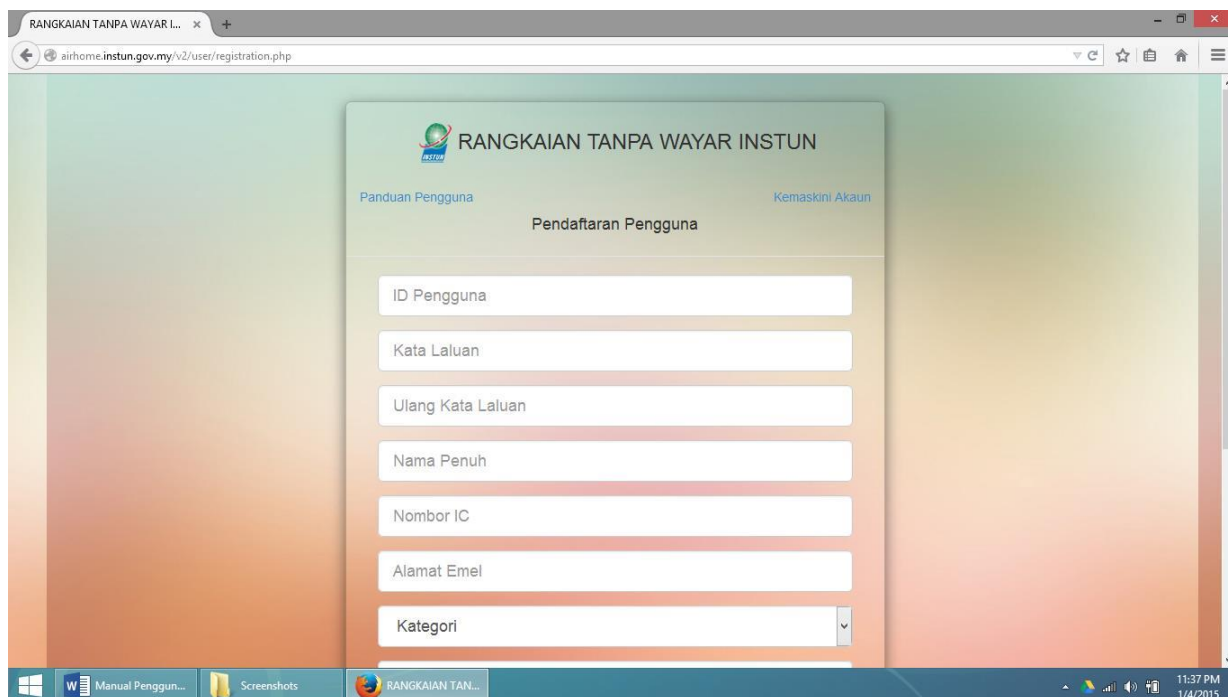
RANGKAIAN TANPA WAYAR I... ×
+

airhome.instun.gov.my/v2/user/registration.php

INSTUN
RANGKAIAN TANPA WAYAR INSTUN

Panduan Pengguna
Kemaskini Akaun
Pendaftaran Pengguna

ID Pengguna

Kata Laluan

Ulang Kata Laluan

Nama Penuh

Nombor IC

Alamat Emel

Kategori

Manual Penggun...
Screenshots
RANGKAIAN TAN...

11:37 PM
1/4/2015